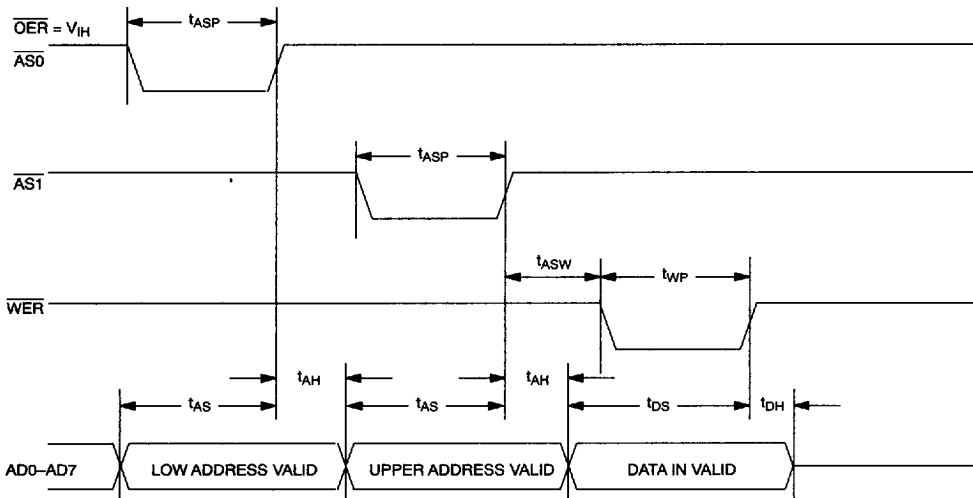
$\overline{OER}$ = $V_{IH}$
$\overline{AS0}$
$t_{ASP}$
$\overline{AS1}$
$t_{ASP}$
$t_{ASW}$
$t_{WP}$
$\overline{WER}$
$t_{AH}$
$t_{AH}$
$t_{AS}$
$t_{AS}$
$t_{DS}$
$t_{DH}$
AD0–AD7
LOW ADDRESS VALID
UPPER ADDRESS VALID
DATA IN VALID